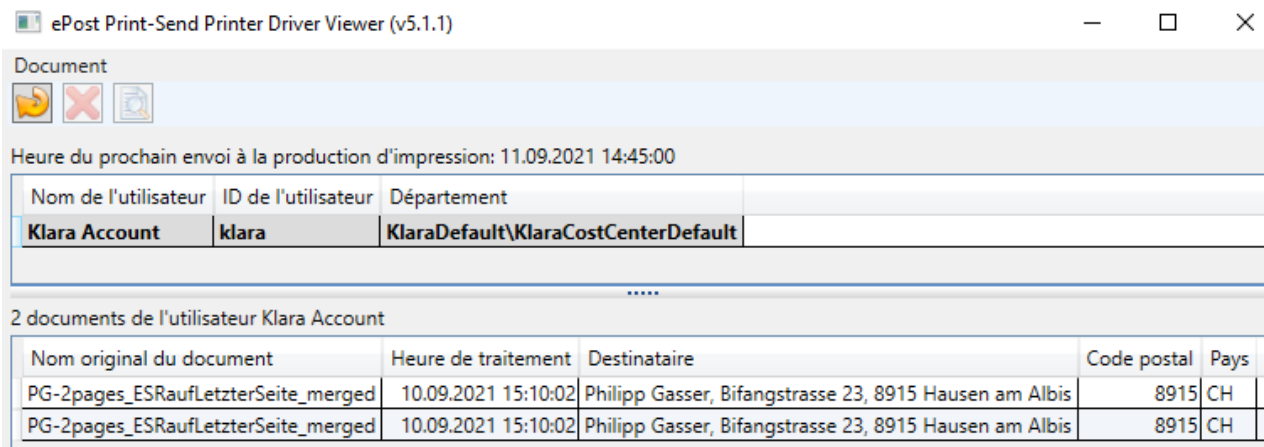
ePost Print-Send Printer Driver Viewer (v5.1.1)

Document

Heure du prochain envoi à la production d'impression: 11.09.2021 14:45:00

| Nom de l'utilisateur | ID de l'utilisateur | Département |
|---|---|---|
| Klara Account | klara | KlaraDefault\KlaraCostCenterDefault |

2 documents de l'utilisateur Klara Account

| Nom original du document | Heure de traitement | Destinataire | Code postal | Pays |
|---|---|---|---|---|
| PG-2pages_ESRaufLetzterSeite_merged | 10.09.2021 15:10:02 | Philipp Gasser, Bifangstrasse 23, 8915 Hausen am Albis | 8915 | CH |
| PG-2pages_ESRaufLetzterSeite_merged | 10.09.2021 15:10:02 | Philipp Gasser, Bifangstrasse 23, 8915 Hausen am Albis | 8915 | CH |